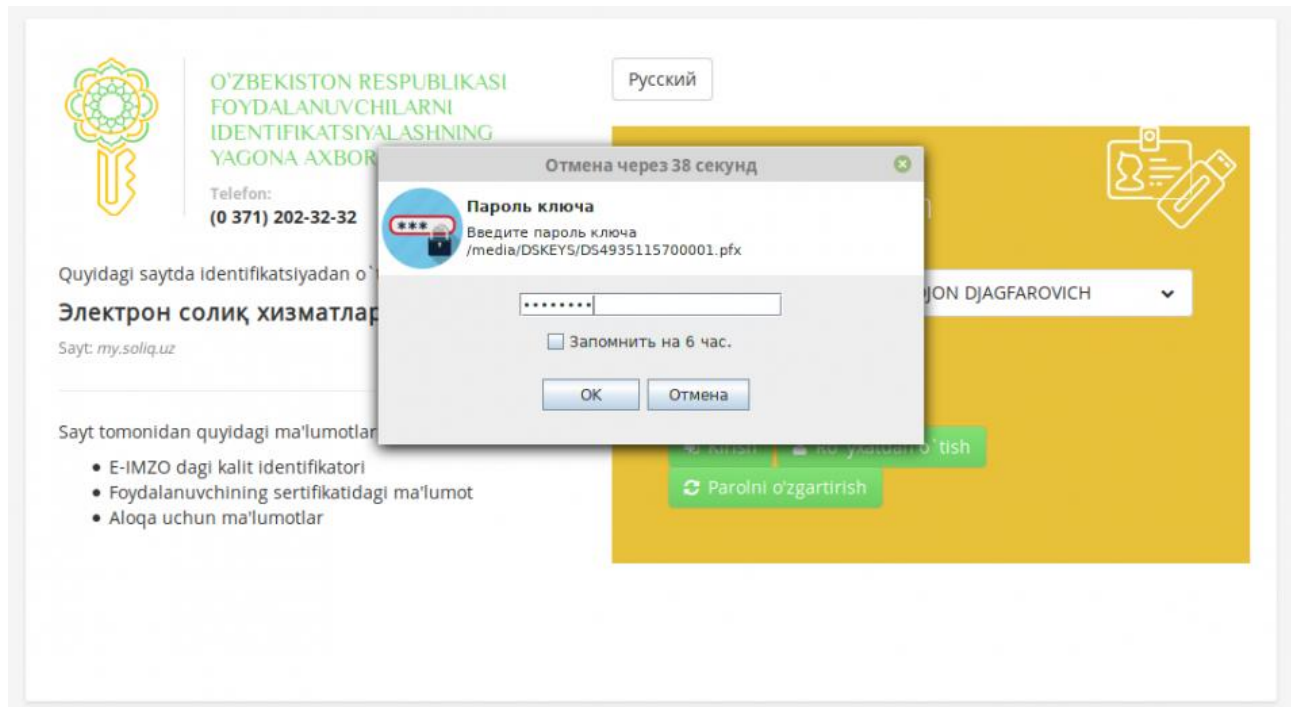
O'ZBEKISTON RESPUBLIKASI FOYDALANUVCHILARNI IDENTIFIKATSIYALASHNING YAGONA AXBOR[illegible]

Telefon:
(0 371) 202-32-32

Русский

Отмена через 38 секунд

Пароль ключа
Введите пароль ключа
/media/DSKEYS/DS4935115700001.pfx

••••••••

Запомнить на 6 час.

OK
Отмена

Quyidagi saytda identifikatsiyadan o`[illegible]

Электрон солиқ хизматлар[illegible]

Sayt: my.soliq.uz

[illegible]JON DJAGFAROVICH

Sayt tomonidan quyidagi ma'lumotlar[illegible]
• E-IMZO dagi kalit identifikatori
• Foydalanuvchining sertifikatidagi ma'lumot
• Aloqa uchun ma'lumotlar

Kirish
Ro`yxatdan o`tish
Parolni o'zgartirish